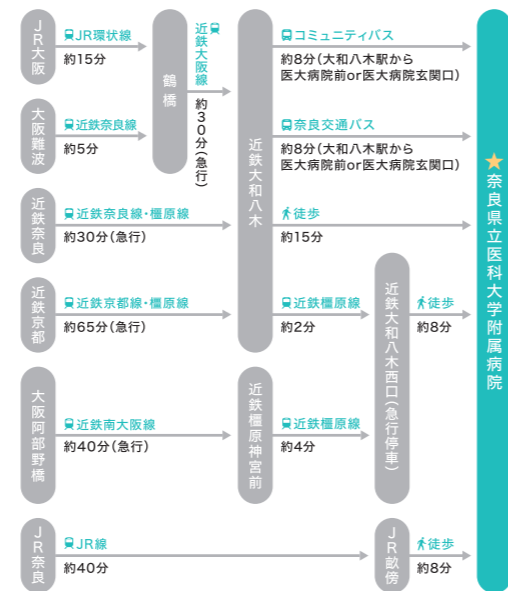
JR大阪
JR環状線
約15分

鶴橋
近鉄大阪線
約30分(急行)

大阪難波
近鉄奈良線
約5分

近鉄大和八木
コミュニティバス
約8分(大和八木駅から医大病院前or医大病院玄関口)
奈良交通バス
約8分(大和八木駅から医大病院前or医大病院玄関口)

近鉄奈良
近鉄奈良線・橿原線
約30分(急行)
徒歩
約15分

近鉄京都
近鉄京都線・橿原線
約65分(急行)
近鉄橿原線
約2分

近鉄大和八木西口(急行停車)
徒歩
約8分

大阪阿部野橋
近鉄南大阪線
約40分(急行)

近鉄橿原神宮前
近鉄橿原線
約4分

JR奈良
JR線
約40分

JR畝傍
徒歩
約8分

★奈良県立医科大学附属病院